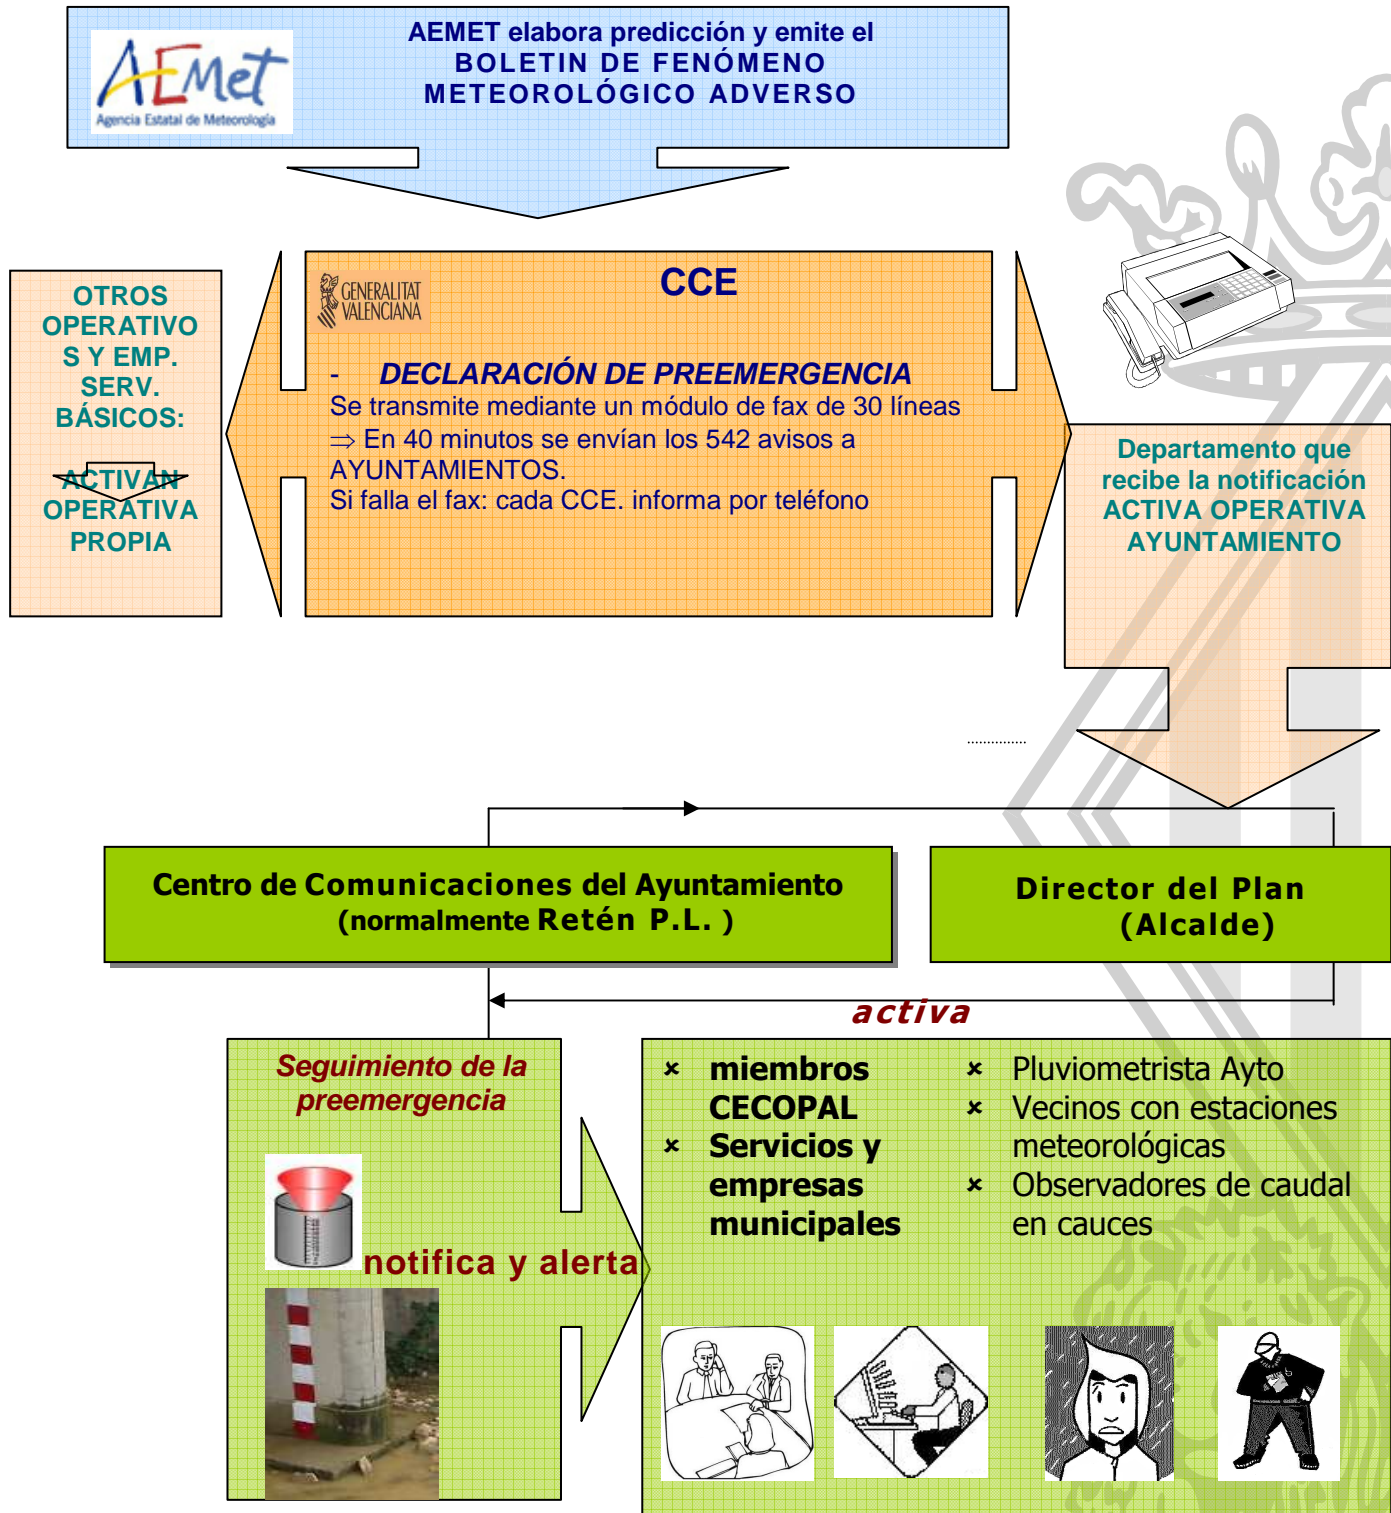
AEMet
Agencia Estatal de Meteorología

AEMET elabora predicción y emite el BOLETIN DE FENÓMENO METEOROLÓGICO ADVERSO

OTROS OPERATIVOS Y EMP. SERV. BÁSICOS:

ACTIVAN OPERATIVA PROPIA

GENERALITAT VALENCIANA

CCE

- DECLARACIÓN DE PREEMERGENCIA
Se transmite mediante un módulo de fax de 30 líneas
⇒ En 40 minutos se envían los 542 avisos a AYUNTAMIENTOS.
Si falla el fax: cada CCE. informa por teléfono

Departamento que recibe la notificación ACTIVA OPERATIVA AYUNTAMIENTO

Centro de Comunicaciones del Ayuntamiento (normalmente Retén P.L. )

Director del Plan (Alcalde)

activa

Seguimiento de la preemergencia

notifica y alerta

miembros CECOPAL
Servicios y empresas municipales

Pluviometrista Ayto
Vecinos con estaciones meteorológicas
Observadores de caudal en cauces